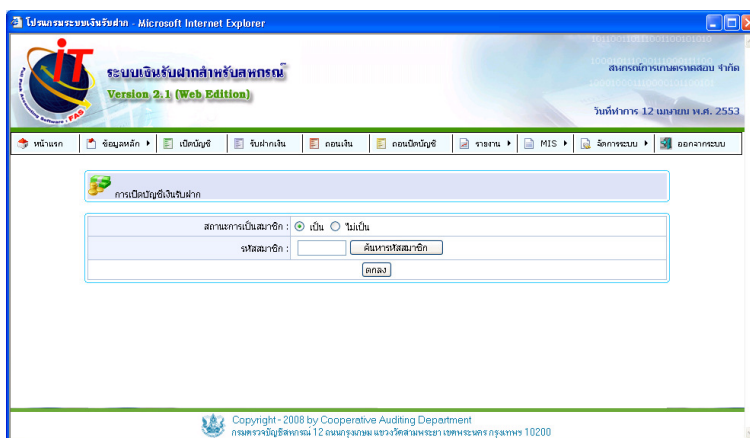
โปรแกรมระบบเงินรับฝาก - Microsoft Internet Explorer

iT
Full Funds Accounting Software - FAS

ระบบเงินรับฝากสำหรับสหกรณ์
Version 2.1 (Web Edition)

สหกรณ์การเกษตรทดสอบ จำกัด
วันที่ทำการ 12 เมษายน พ.ศ. 2553

หน้าแรก | ข้อมูลหลัก | เปิดบัญชี | รับฝากเงิน | ถอนเงิน | ถอนปิดบัญชี | รายงาน | MIS | จัดการระบบ | ออกจากระบบ

การเปิดบัญชีเงินรับฝาก

| สถานะการเป็นสมาชิก : | เป็น ไม่เป็น |
|---|---|
| รหัสสมาชิก : | ค้นหารหัสสมาชิก |
| ตกลง | |

Copyright - 2008 by Cooperative Auditing Department
กรมตรวจบัญชีสหกรณ์ 12 ถนนกรุงเกษม แขวงวัดสามพระยา เขตพระนคร กรุงเทพฯ 10200